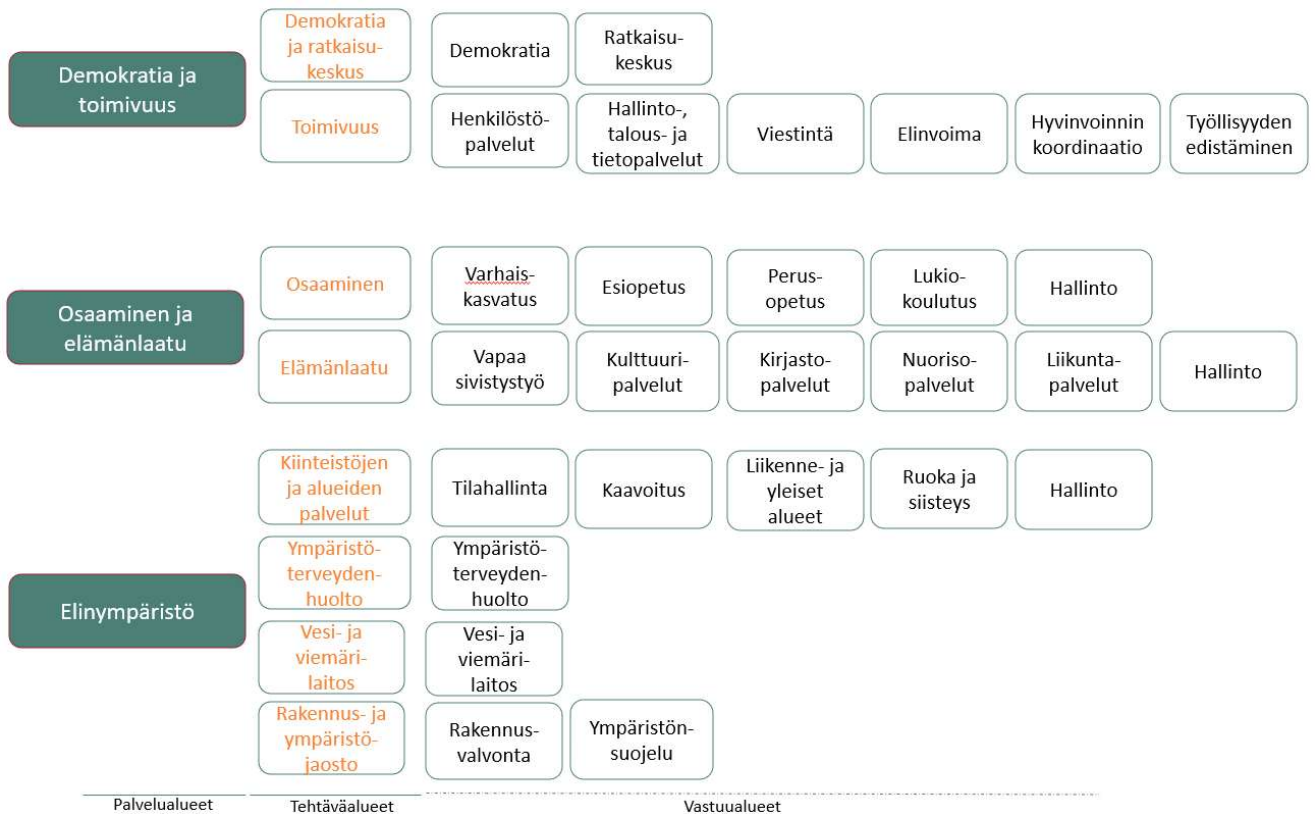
Demokratia ja toimivuus

Demokratia ja ratkaisukeskus

Demokratia

Ratkaisukeskus

Toimivuus

Henkilöstöpalvelut

Hallinto-, talous- ja tietopalvelut

Viestintä

Elinvoima

Hyvinvoinnin koordinaatio

Työllisyyden edistäminen

Osaaminen ja elämänlaatu

Osaaminen

Varhaiskasvatus

Esiopetus

Perusopetus

Lukiokoulutus

Hallinto

Elämänlaatu

Vapaa sivistystyö

Kulttuuripalvelut

Kirjastopalvelut

Nuorisopalvelut

Liikuntapalvelut

Hallinto

Elinympäristö

Kiinteistöjen ja alueiden palvelut

Tilahallinta

Kaavoitus

Liikenne- ja yleiset alueet

Ruoka ja siisteys

Hallinto

Ympäristöterveydenhuolto

Ympäristöterveydenhuolto

Vesi- ja viemärilaitos

Vesi- ja viemärilaitos

Rakennus- ja ympäristöjaosto

Rakennusvalvonta

Ympäristönsuojelu

Palvelualueet

Tehtäväalueet

Vastuualueet